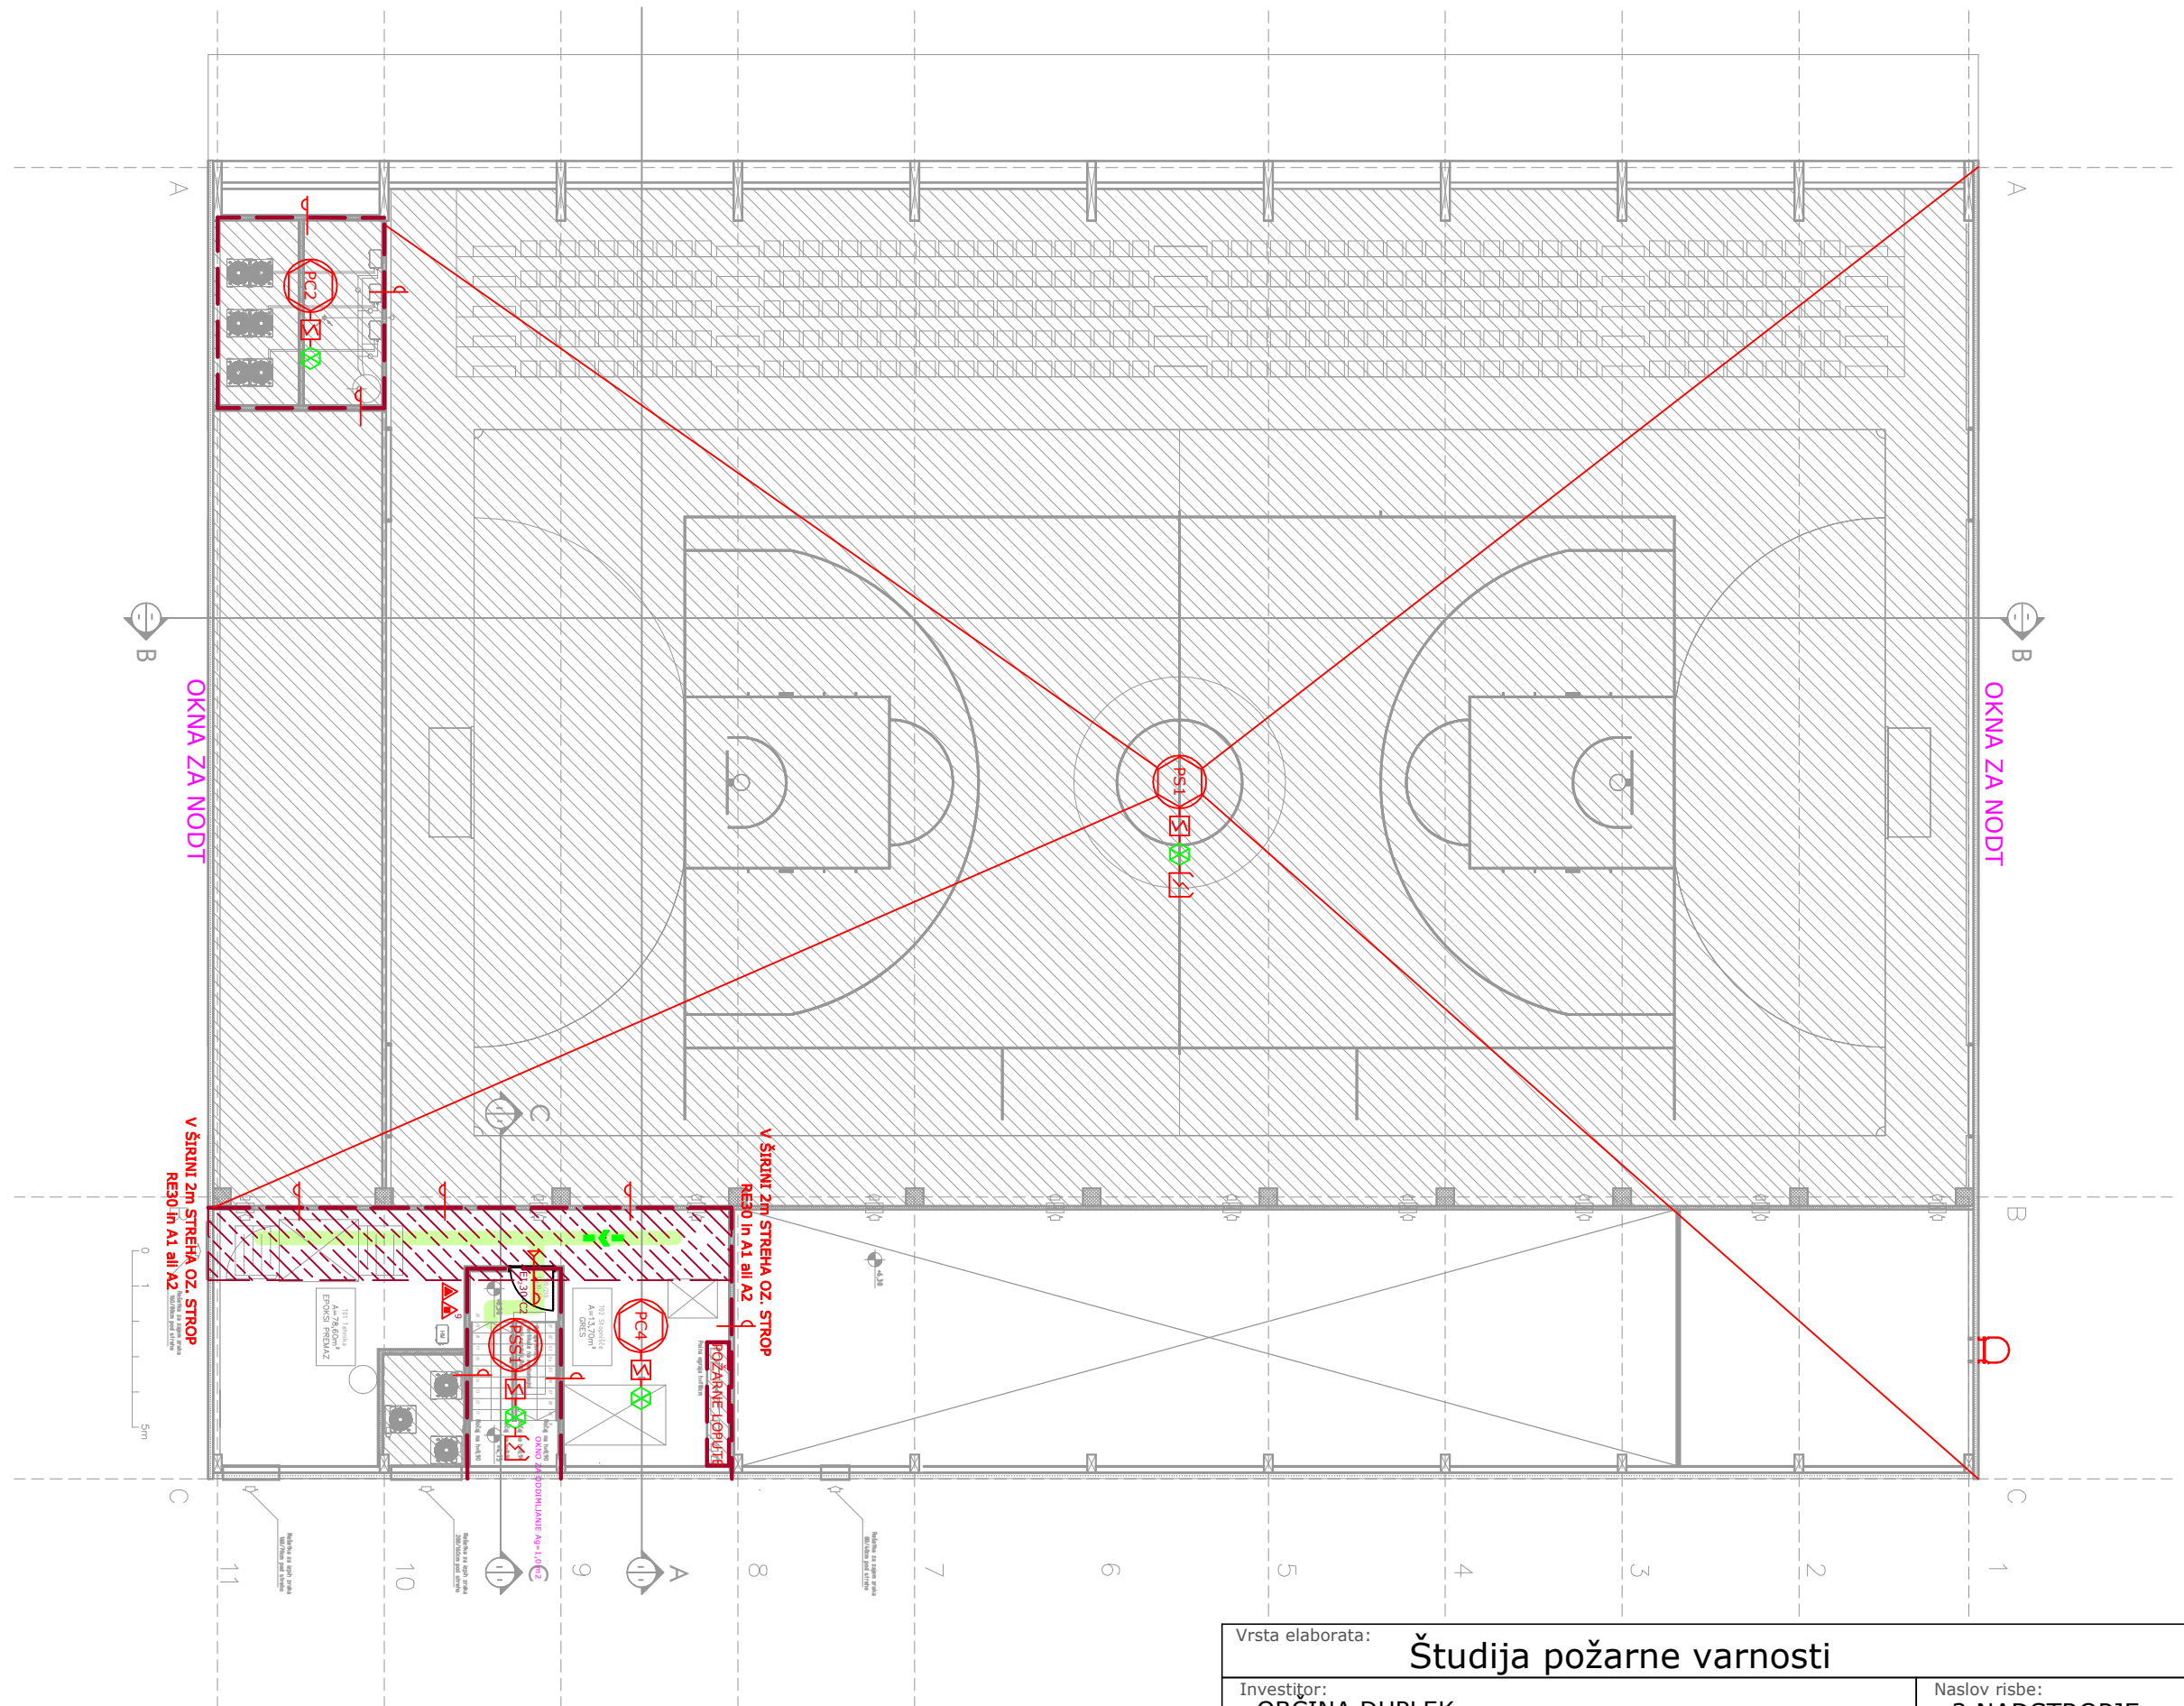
A
A
B
B
OKNA ZA NODT
OKNA ZA NODT
PC2
PS1
PC4
PSS1
C
V ŠIRINI 2m STREHA OZ. STROP RE30 in A1 ali A2
V ŠIRINI 2m STREHA OZ. STROP RE30 in A1 ali A2
POŽARNE LOPUTE
EPOKSI PREMAZ
GRES
OKNO ZA ODDIMLJANJE $Ag=1,0m^2$
B
C
C
11
10
9
8
7
6
5
4
3
2
1
A
C
0
1
5m
Vrsta elaborata:
Študija požarne varnosti
Investitor:
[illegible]
Naslov risbe:
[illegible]